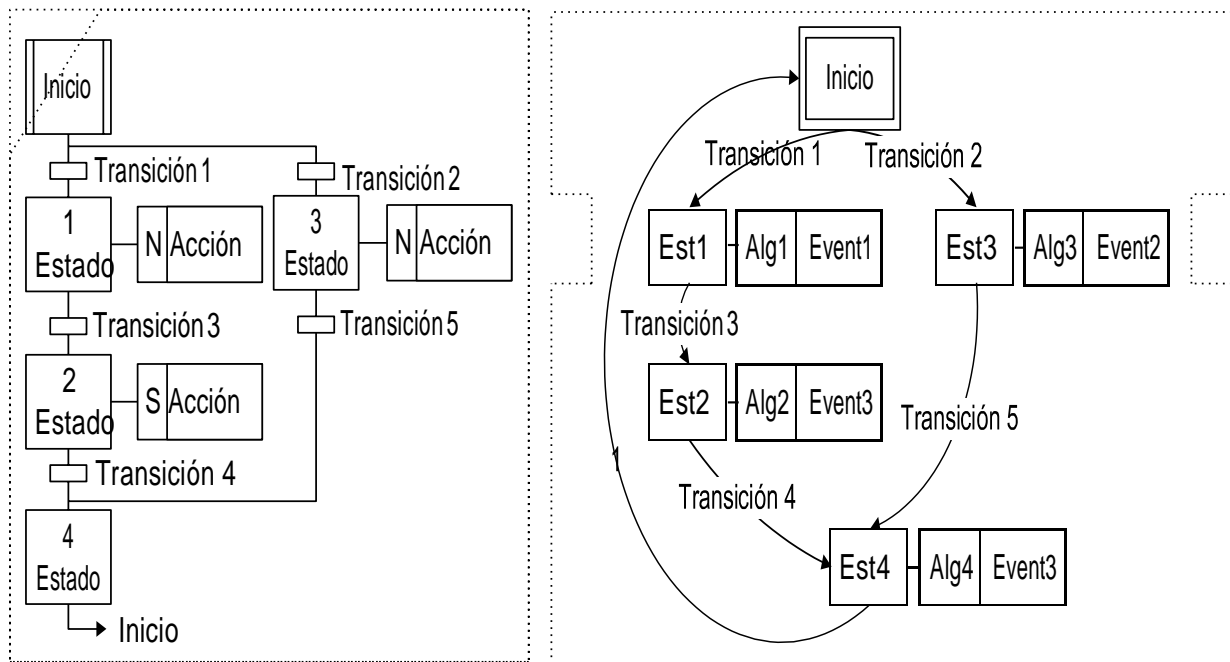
Inicio

Transición 1

Transición 2

1
Estado

N Acción

3
Estado

N Acción

Transición 3

Transición 5

2
Estado

S Acción

Transición 4

4
Estado

Inicio

Inicio

Transición 1

Transición 2

Est1

Alg1

Event1

Est3

Alg3

Event2

Transición 3

Est2

Alg2

Event3

Transición 5

1

Transición 4

Est4

Alg4

Event3